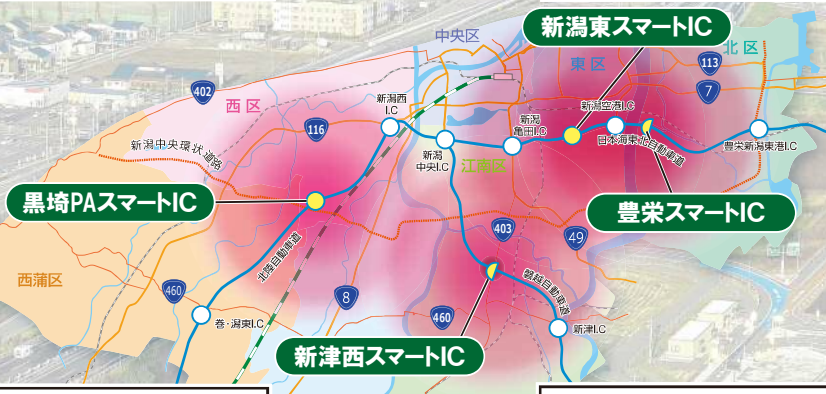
新潟東スマートIC

中央区

北区

東区

113

402

7

西区

新潟西 I.C

新潟空港I.C

116

新潟亀田I.C

日本海東北自動車道

新潟中央環状道路

新潟中央I.C

豊栄新潟東港I.C

江南区

黒埼PAスマートIC

豊栄スマートIC

403

49

北陸自動車道

西蒲区

磐越自動車道

460

8

460

巻・潟東I.C

新津I.C

新津西スマートIC